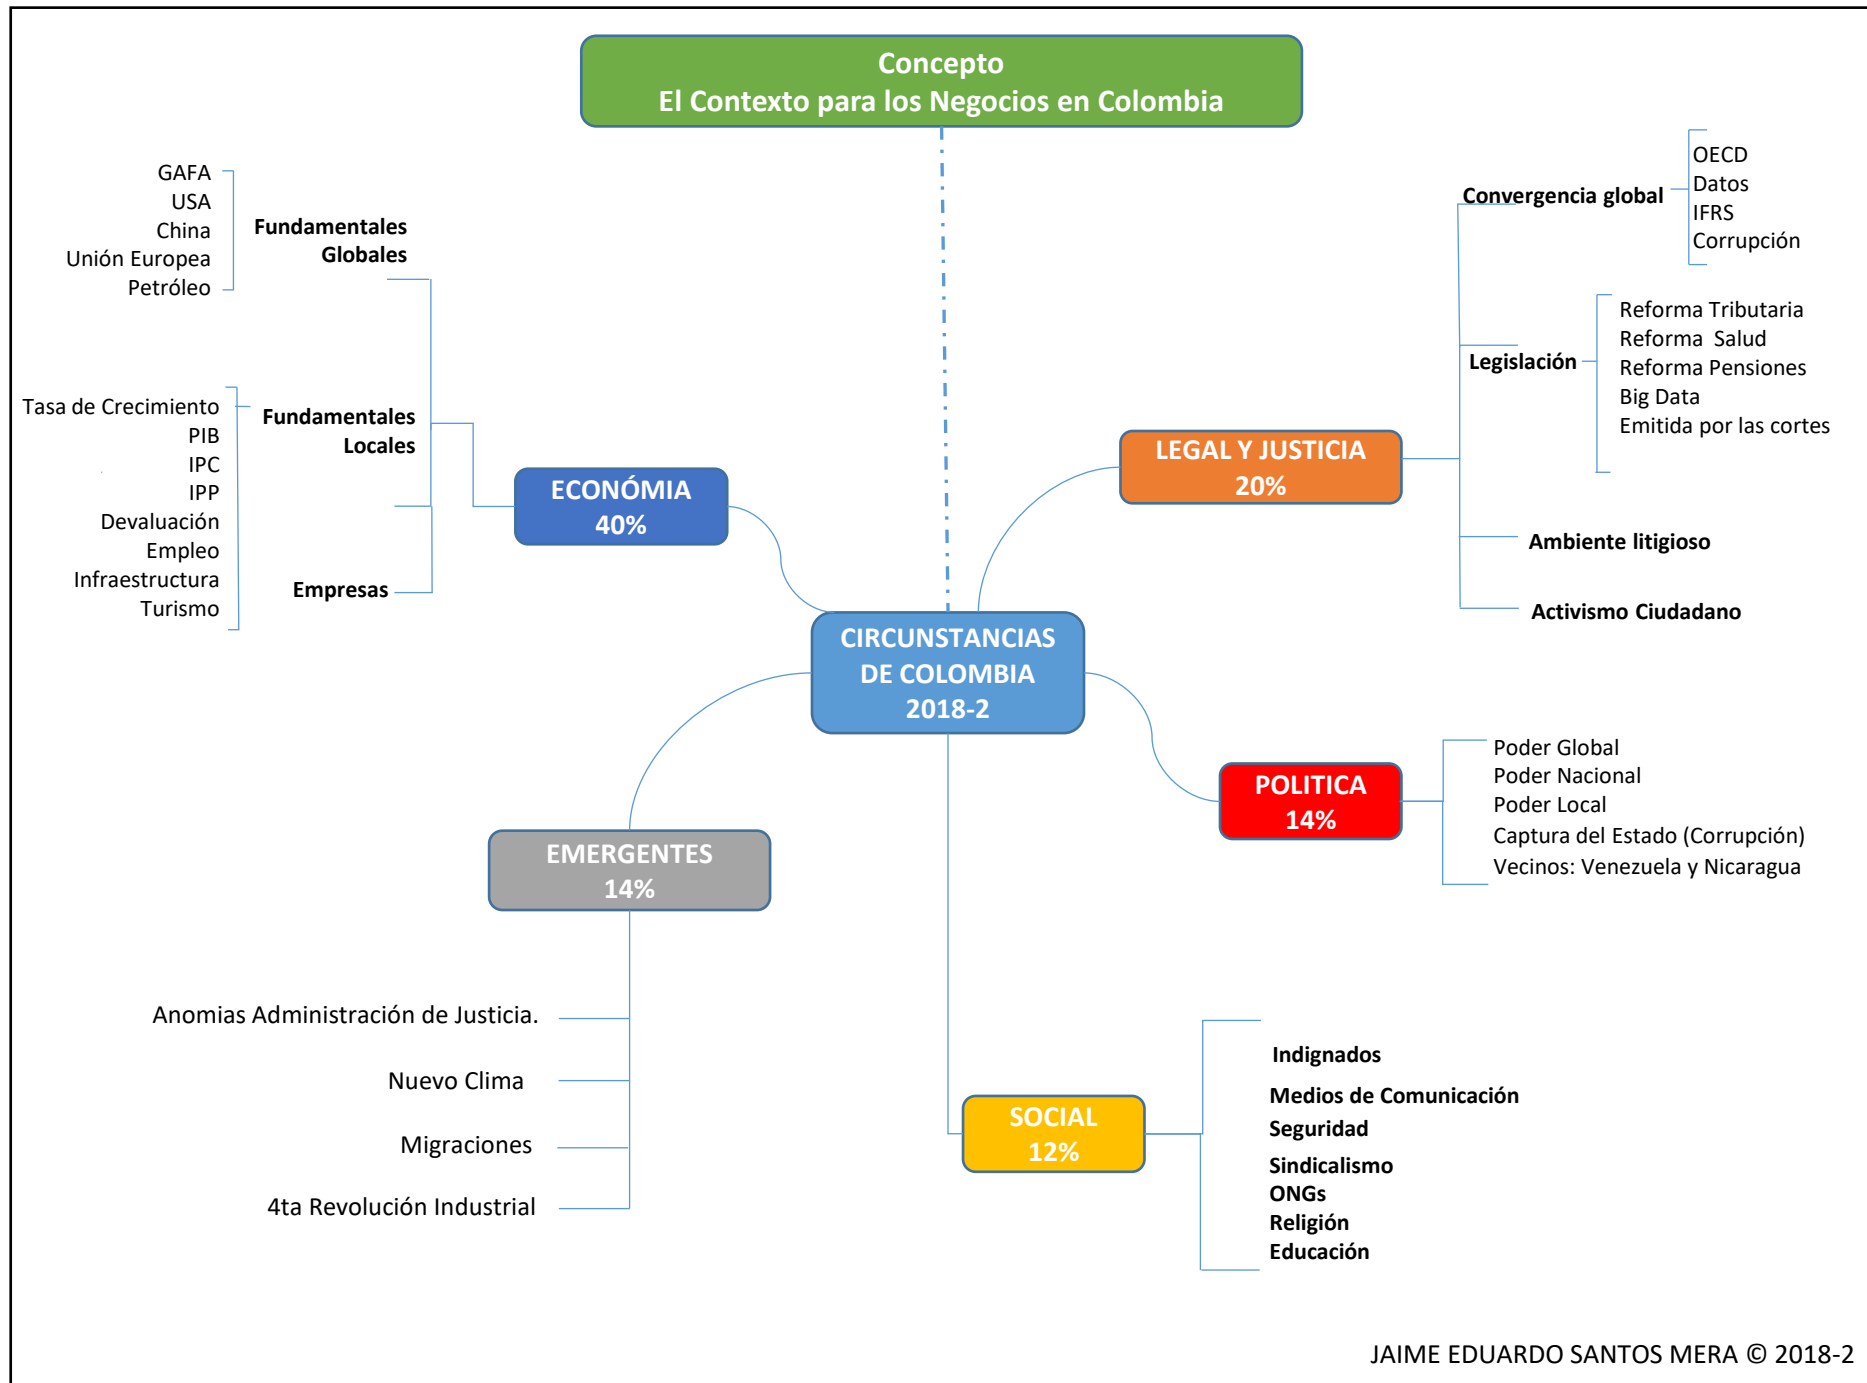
Concepto
El Contexto para los Negocios en Colombia

GAFA
USA
China
Unión Europea
Petróleo

Fundamentales Globales

Tasa de Crecimiento
PIB
IPC
IPP
Devaluación
Empleo
Infraestructura
Turismo

Fundamentales Locales

Empresas

ECONÓMIA
40%

Convergencia global

OECD
Datos
IFRS
Corrupción

Legislación

Reforma Tributaria
Reforma Salud
Reforma Pensiones
Big Data
Emitida por las cortes

LEGAL Y JUSTICIA
20%

Ambiente litigioso

Activismo Ciudadano

CIRCUNSTANCIAS DE COLOMBIA 2018-2

POLITICA
14%

Poder Global
Poder Nacional
Poder Local
Captura del Estado (Corrupción)
Vecinos: Venezuela y Nicaragua

EMERGENTES
14%

Anomias Administración de Justicia.

Nuevo Clima

Migraciones

4ta Revolución Industrial

SOCIAL
12%

Indignados
Medios de Comunicación
Seguridad
Sindicalismo
ONGs
Religión
Educación

JAIME EDUARDO SANTOS MERA © 2018-2